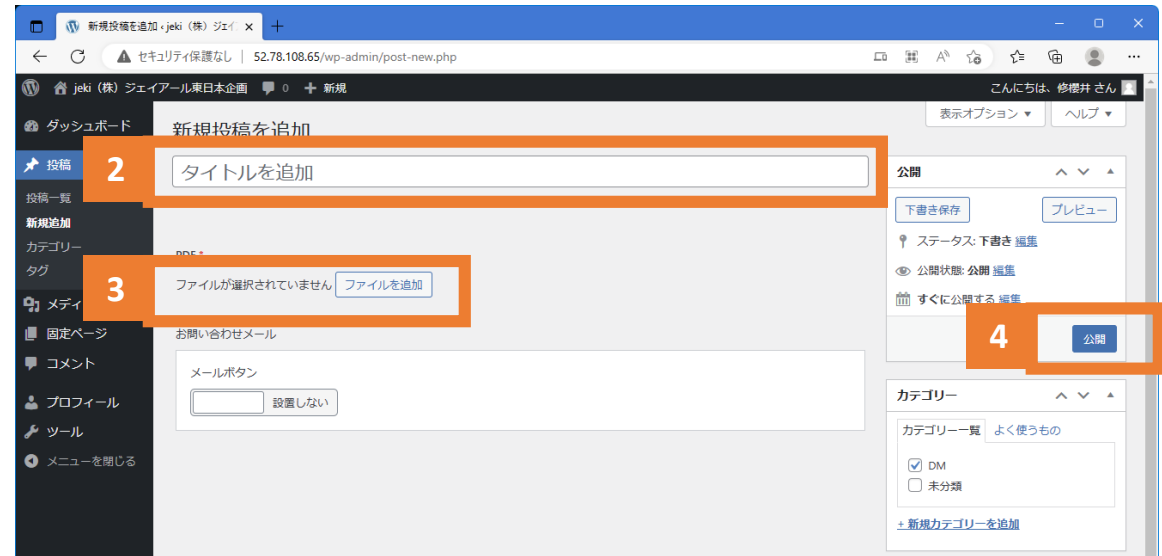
新規投稿を追加 ‹ jeki（株）ジェイ ×
+

セキュリティ保護なし | 52.78.108.65/wp-admin/post-new.php

jeki（株）ジェイアール東日本企画 0 + 新規
こんにちは、修櫻井 さん

ダッシュボード
投稿
投稿一覧
新規追加
カテゴリー
タグ
メディ
固定ページ
コメント
プロフィール
ツール
メニューを閉じる

表示オプション ▾ ヘルプ ▾

新規投稿を追加

2
タイトルを追加

PDF *
3
ファイルが選択されていません ファイルを追加

お問い合わせメール
メールボタン
設置しない

公開
下書き保存 プレビュー
ステータス: 下書き 編集
公開状態: 公開 編集
すぐに公開する 編集
4
公開

カテゴリー
カテゴリー一覧 よく使うもの
DM
未分類
+ 新規カテゴリーを追加